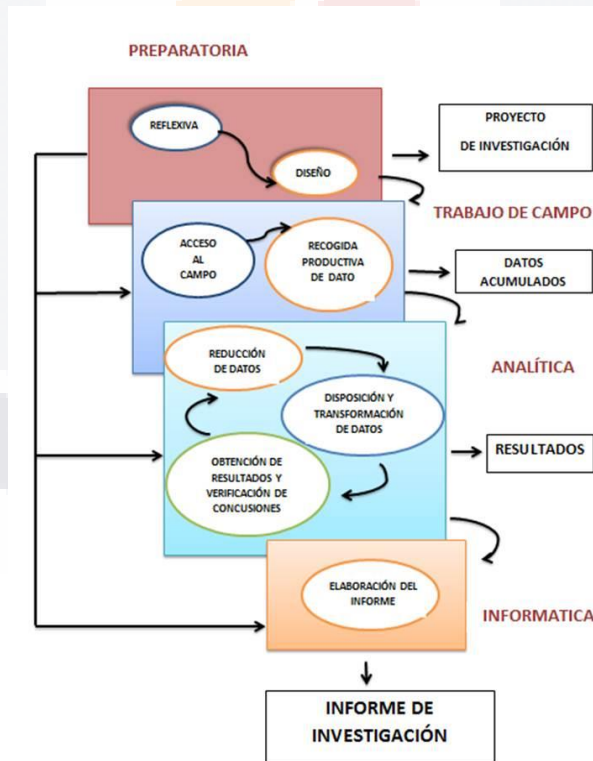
PREPARATORIA

REFLEXIVA

DISEÑO

PROYECTO DE INVESTIGACIÓN

TRABAJO DE CAMPO

ACCESO AL CAMPO

RECOGIDA PRODUCTIVA DE DATO

DATOS ACUMULADOS

ANALÍTICA

REDUCCIÓN DE DATOS

DISPOSICIÓN Y TRANSFORMACIÓN DE DATOS

RESULTADOS

OBTENCIÓN DE RESULTADOS Y VERIFICACIÓN DE CONCUSIONES

ELABORACIÓN DEL INFORME

INFORMATICA

INFORME DE INVESTIGACIÓN